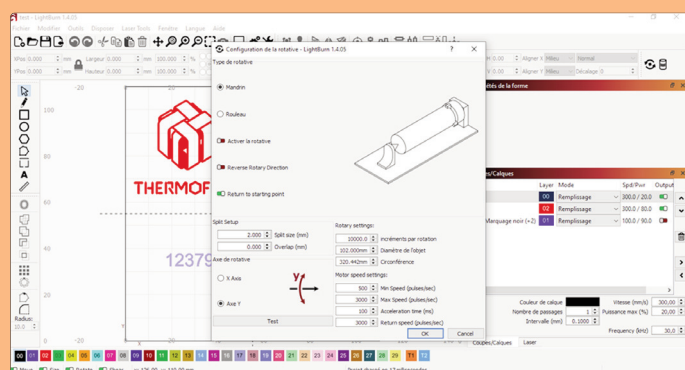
test - LightBurn 1.4.05

Fichier Modifier Outils Disposer Laser Tools Fenêtre Langue Aide

XPos 0,000 mm Largeur 0,000 mm 100,000 %
YPos 0,000 mm Hauteur 0,000 mm 100,000 %

Aligner X Milieu Normal
Aligner Y Milieu Décalage 0

ités de la forme

Configuration de la rotative - LightBurn 1.4.05

Type de rotative

Mandrin

Rouleau

Activer la rotative

Reverse Rotary Direction

Return to starting point

Split Setup
2,000 Split size (mm)
0,000 Overlap (mm)

Axe de rotative

X Axis

Axe Y

Test

Rotary settings:
10000,0 incréments par rotation
102,000mm Diamètre de l'objet
320,442mm Circonférence

Motor speed settings:
500 Min Speed (pulses/sec)
3000 Max Speed (pulses/sec)
100 Acceleration time (ms)
3000 Return speed (pulses/sec)

OK Annuler

THERMOF

12379

ches/Calques
Layer Mode Spd/Pwr Output
00 Remplissage 300,0 / 20,0
02 Remplissage 300,0 / 80,0
Marquage noir (+2) 07 Remplissage 100,0 / 80,0

Couleur de calque
Vitesse (mm/s) 300,00
Nombre de passages 1
Puissance max (%) 20,00
Intervalle (mm) 0,1000
Fréquence (kHz) 30,0

Coupes/Calques Laser

Radius: 10,0

00 01 02 03 04 05 06 07 08 09 10 11 12 13 14 15 16 17 18 19 20 21 22 23 24 25 26 27 28 29 T1 T2

20 40 60 80 100 120 140 160 180 200 220 240 260 280 300 320 340 -20 -40 -60 -80 -100